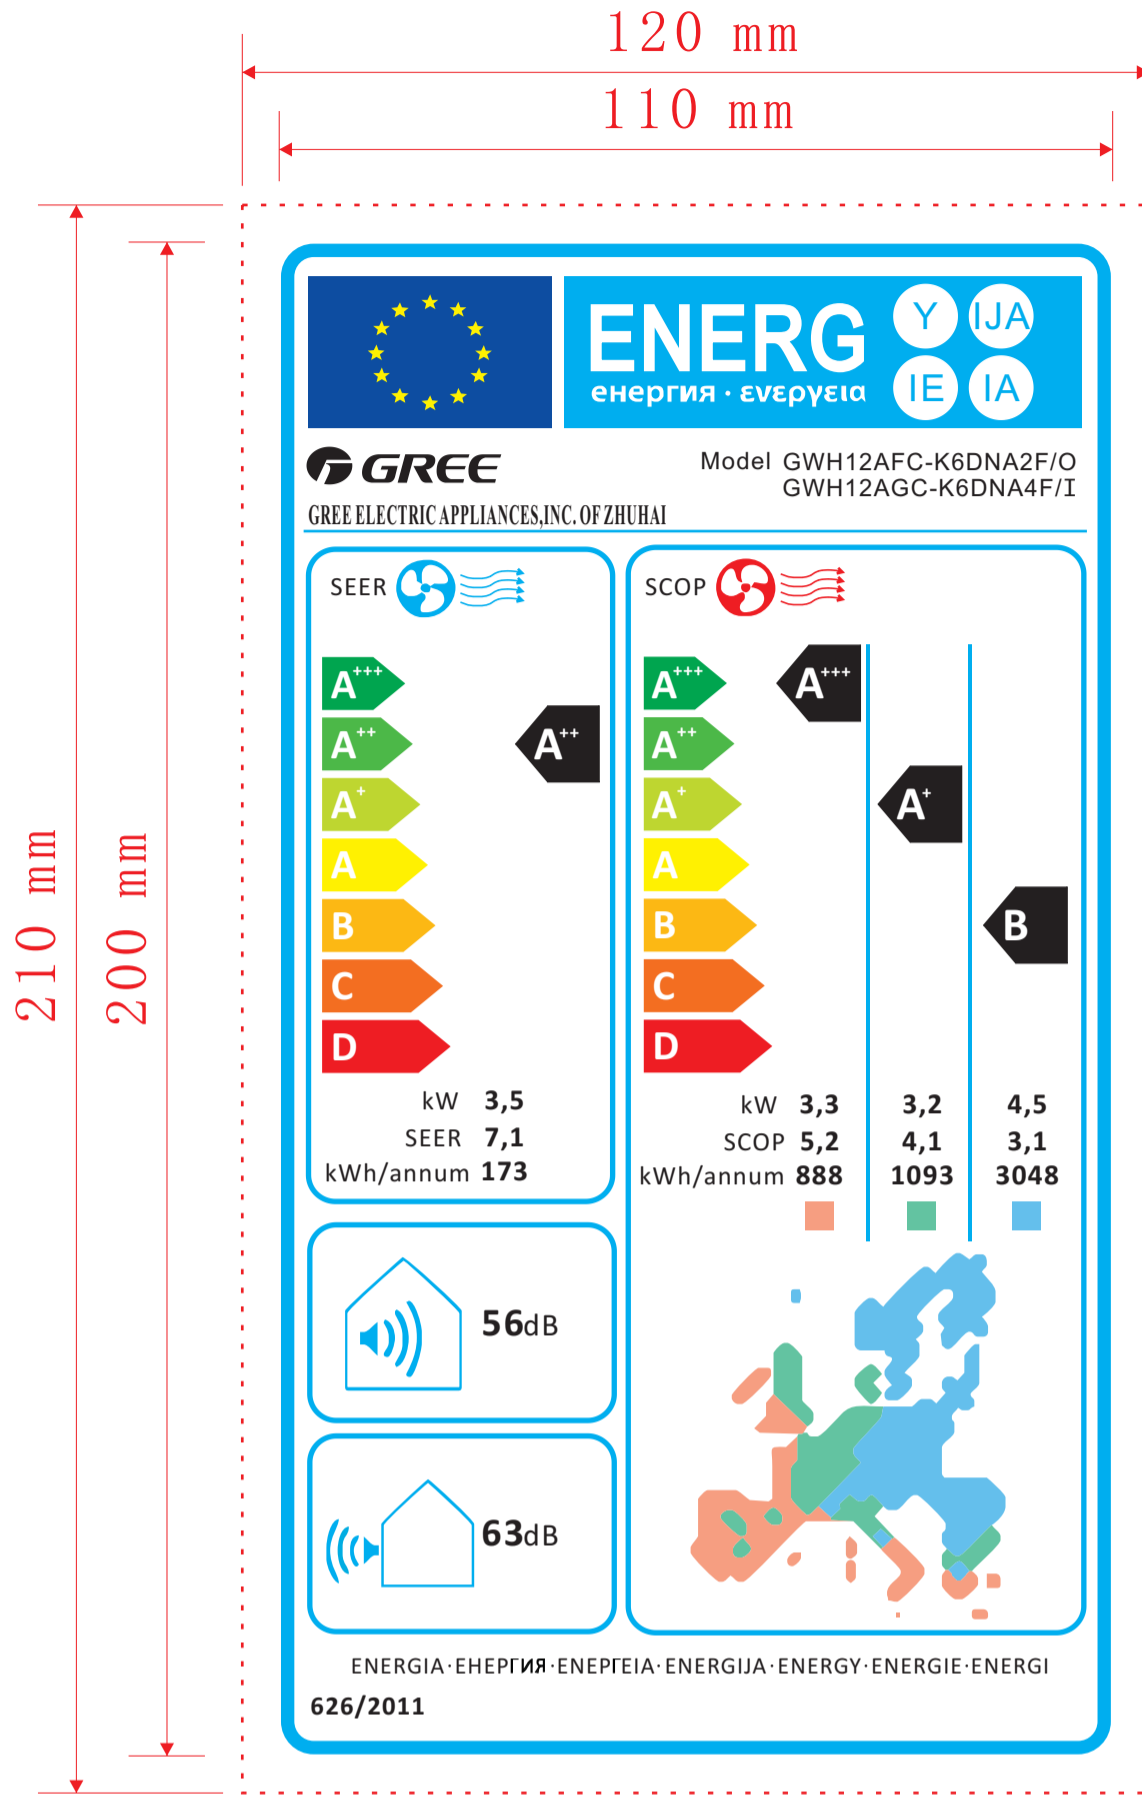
120 mm

110 mm

210 mm

200 mm

ENERG
енергия · ενεργεια

Y IJA IE IA

GREE

GREE ELECTRIC APPLIANCES,INC. OF ZHUHAI

Model GWH12AFC-K6DNA2F/O
GWH12AGC-K6DNA4F/I

SEER

$A^{+++}$
$A^{++}$
$A^{+}$
A
B
C
D

$A^{++}$

kW 3,5
SEER 7,1
kWh/annum 173

SCOP

$A^{+++}$
$A^{++}$
$A^{+}$
A
B
C
D

$A^{+++}$

$A^{+}$

B

| | | | |
|---|---|---|---|
| kW | 3,3 | 3,2 | 4,5 |
| SCOP | 5,2 | 4,1 | 3,1 |
| kWh/annum | 888 | 1093 | 3048 |

56dB

63dB

ENERGIA·ЕНЕРГИЯ·ΕΝΕΡΓΕΙΑ·ENERGIJA·ENERGY·ENERGIE·ENERGI

626/2011